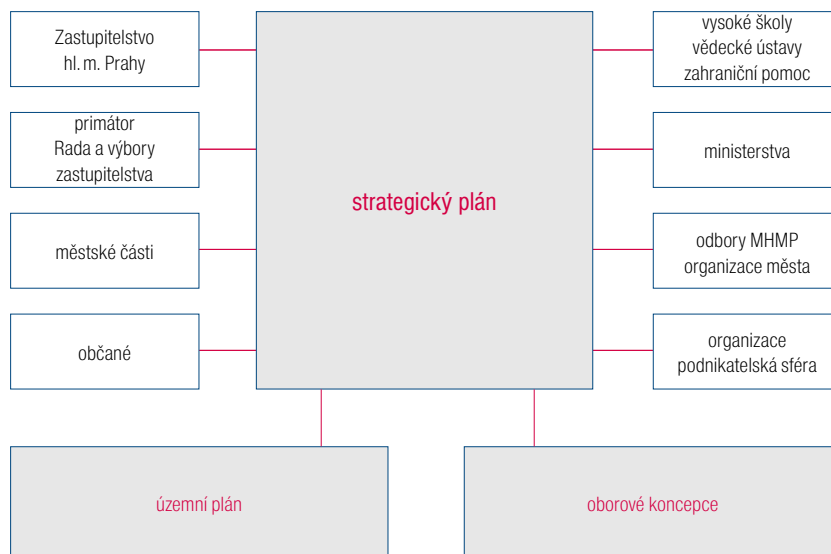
Zastupitelstvo hl. m. Prahy

primátor
Rada a výbory zastupitelstva

městské části

občané

strategický plán

vysoké školy
vědecké ústavy
zahraniční pomoc

ministerstva

odbory MHMP
organizace města

organizace
podnikatelská sféra

územní plán

oborové koncepce